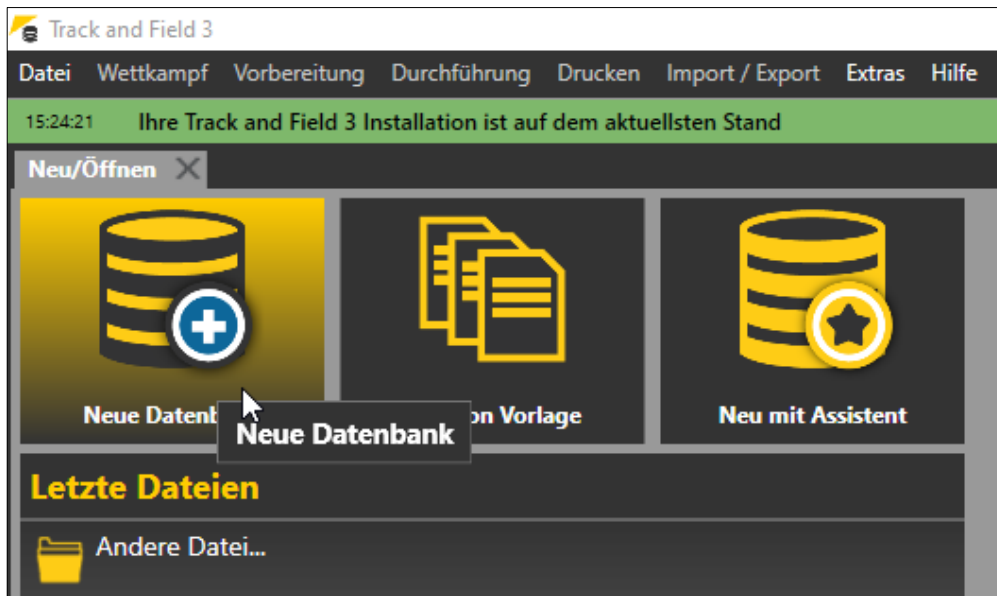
Track and Field 3

Datei Wettkampf Vorbereitung Durchführung Drucken Import / Export Extras Hilfe

15:24:21 Ihre Track and Field 3 Installation ist auf dem aktuellsten Stand

Neu/Öffnen

Neue Datenb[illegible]

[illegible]on Vorlage

Neu mit Assistent

Neue Datenbank

Letzte Dateien

Andere Datei...